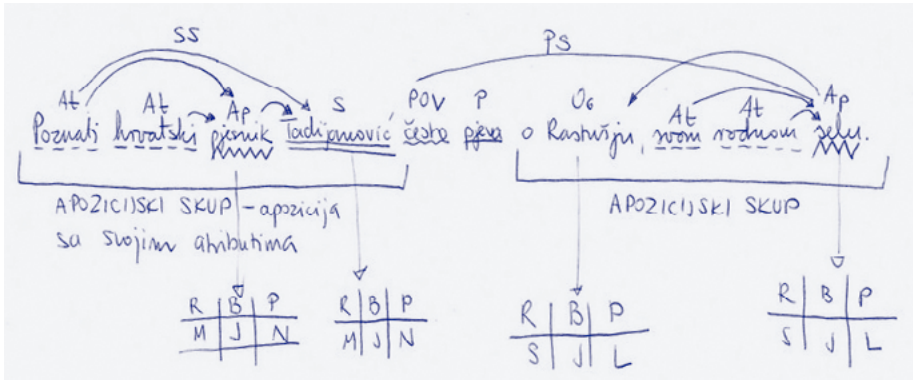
SS

PS

At At Ap S POV P Ob At At Ap

Poznati hrvatski pjesnik Tadijanović često pjeva o Rastušju, svom rodnom selu.

APOZICIJSKI SKUP - apozicija sa svojim atributima

APOZICIJSKI SKUP

| R | B | P |
|---|---|---|
| M | J | N |

| R | B | P |
|---|---|---|
| M | J | N |

| R | B | P |
|---|---|---|
| S | J | L |

| R | B | P |
|---|---|---|
| S | J | L |